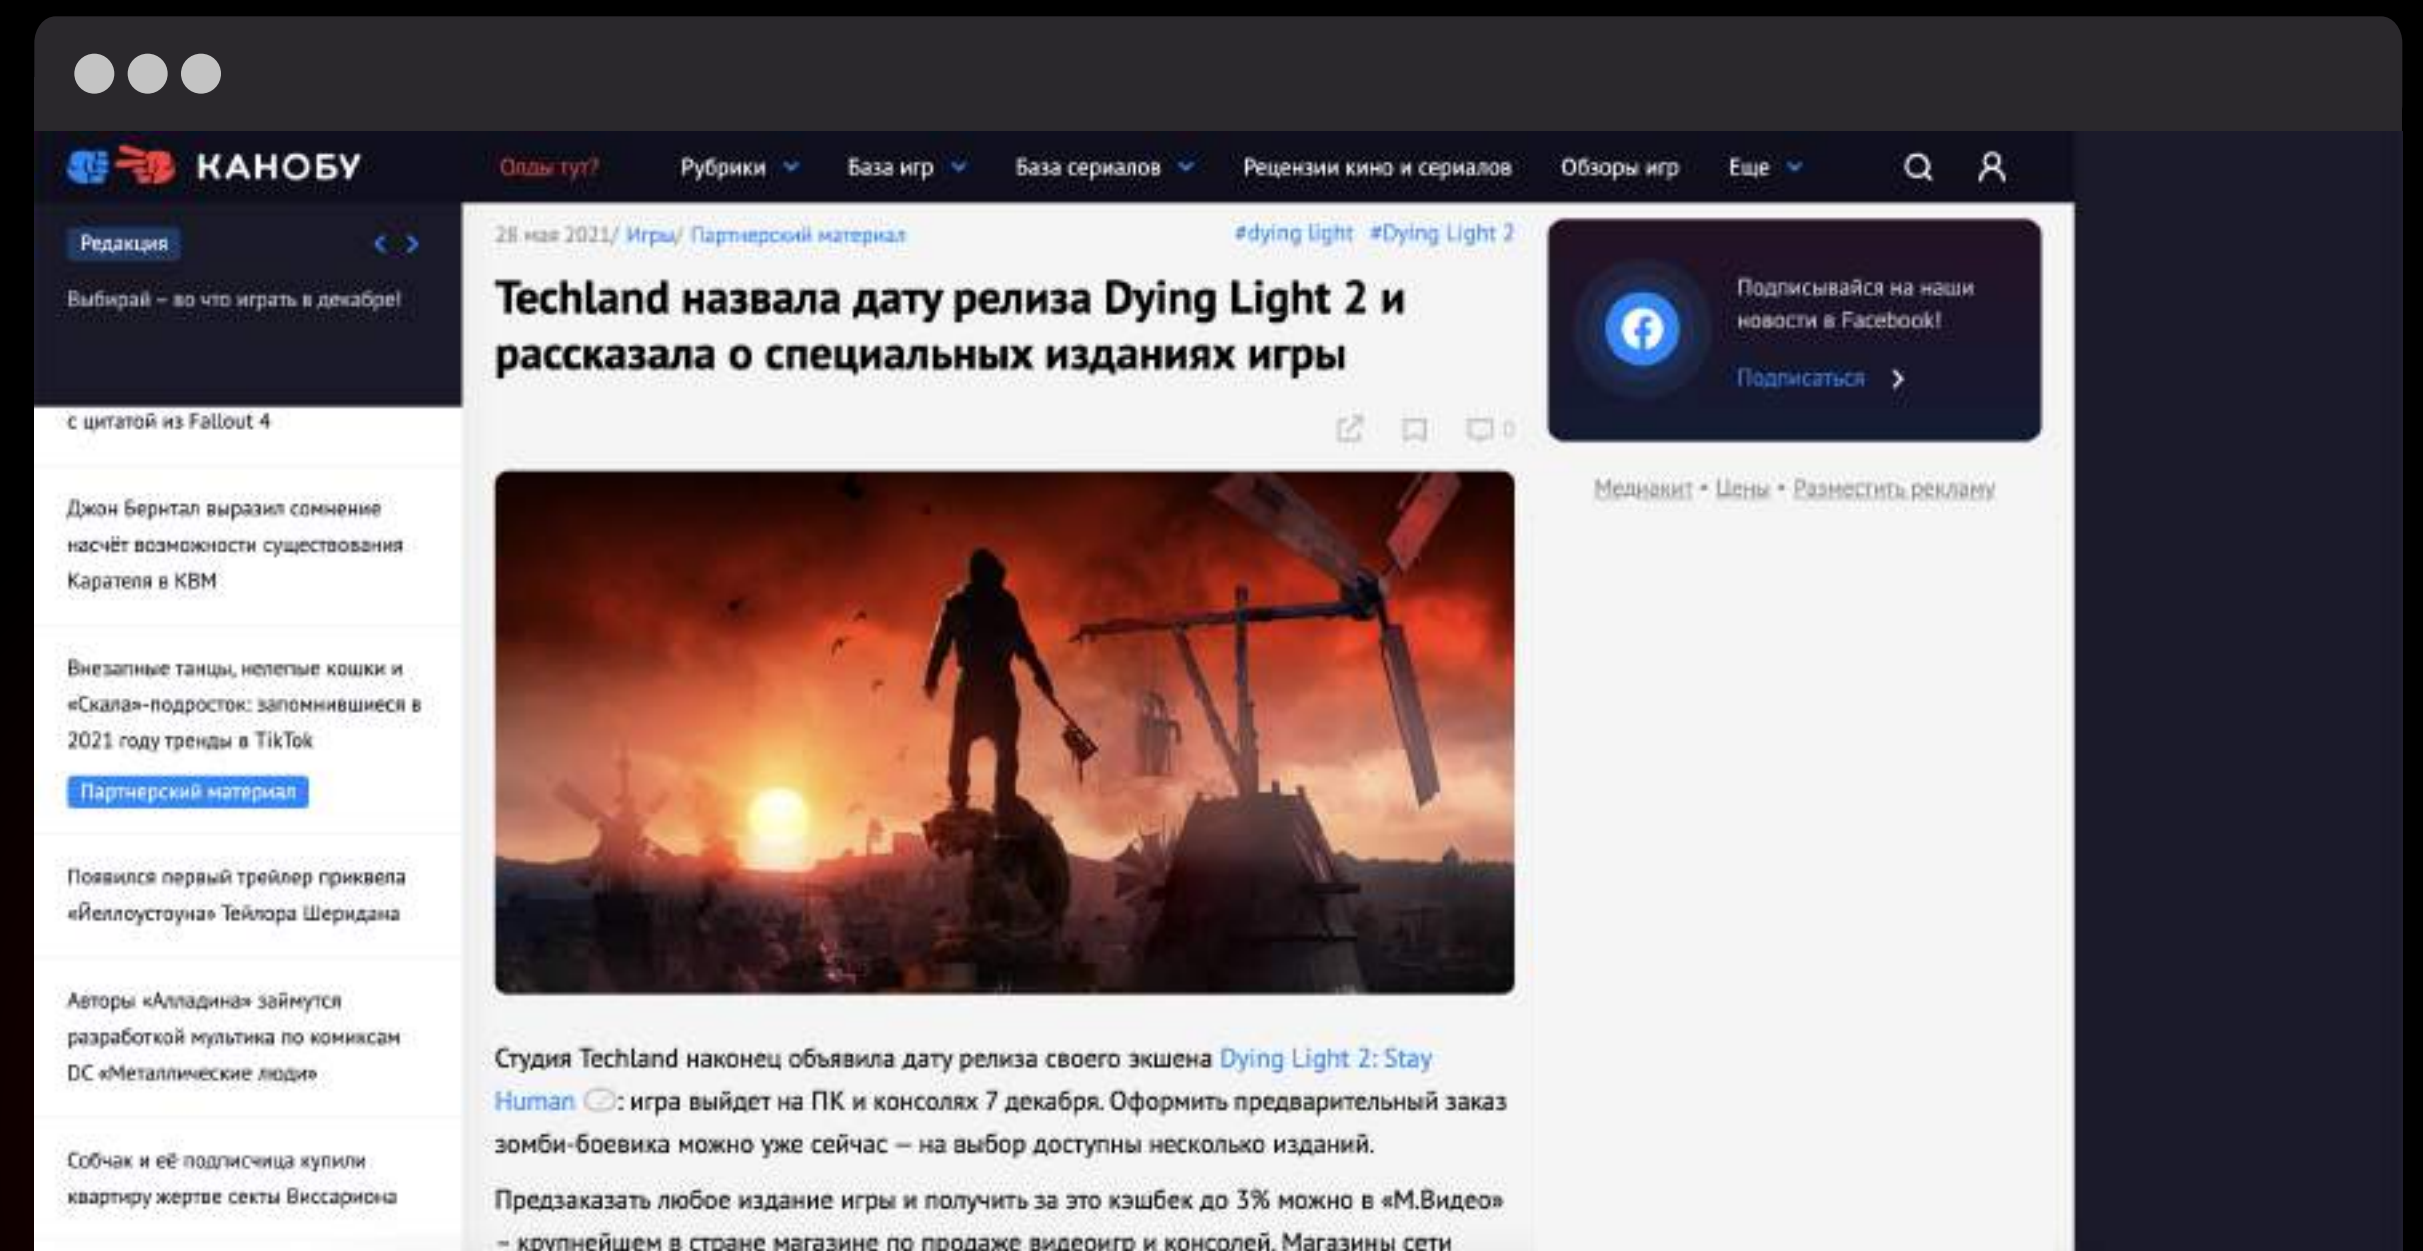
КАНОБУ

Олды тут?

Рубрики

База игр

База сериалов

Рецензии кино и сериалов

Обзоры игр

Еще

Редакция

Выбирай – во что играть в декабре!

с цитатой из Fallout 4

Джон Бернтал выразил сомнение насчёт возможности существования Карателя в КВМ

Внезапные танцы, нелепые кошки и «Скала»-подросток: запомнившиеся в 2021 году тренды в TikTok

Партнерский материал

Появился первый трейлер приквела «Йеллоустоуна» Тейлора Шеридана

Авторы «Алладина» займутся разработкой мультика по комиксам DC «Металлические люди»

Собчак и её подписчица купили квартиру жертве секты Виссариона

28 мая 2021/ Игры/ Партнерский материал

#dying light #Dying Light 2

Techland назвала дату релиза Dying Light 2 и рассказала о специальных изданиях игры

0

Студия Techland наконец объявила дату релиза своего экшена Dying Light 2: Stay Human : игра выйдет на ПК и консолях 7 декабря. Оформить предварительный заказ зомби-боевика можно уже сейчас — на выбор доступны несколько изданий.

Предзаказать любое издание игры и получить за это кэшбек до 3% можно в «М.Видео» – крупнейшем в стране магазине по продаже видеоигр и консолей. Магазины сети

Подписывайся на наши новости в Facebook!

Подписаться

Медиакит • Цены • Разместить рекламу